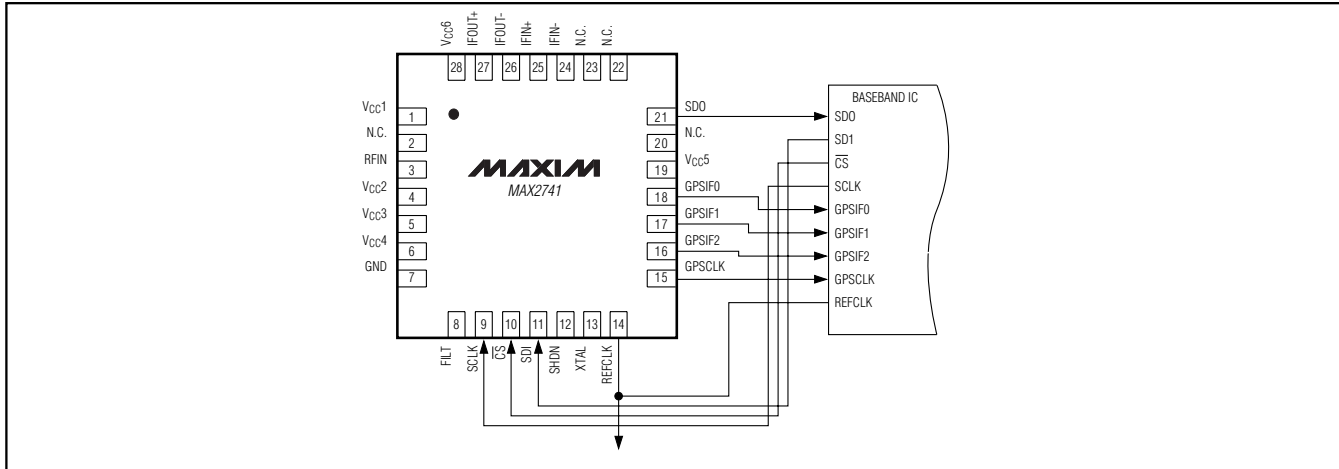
$V_{CC}6$ IFOUT+ IFOUT- IFIN+ IFIN- N.C. N.C.

28 27 26 25 24 23 22

$V_{CC}1$ 1
N.C. 2
RFIN 3
$V_{CC}2$ 4
$V_{CC}3$ 5
$V_{CC}4$ 6
GND 7

MAXIM
MAX2741

21 SDO
20 N.C.
19 $V_{CC}5$
18 GPSIF0
17 GPSIF1
16 GPSIF2
15 GPSCLK

8 9 10 11 12 13 14

FILT SCLK $\overline{CS}$ SDI SHDN XTAL REFCLK

BASEBAND IC
SDO
SD1
$\overline{CS}$
SCLK
GPSIF0
GPSIF1
GPSIF2
GPSCLK
REFCLK